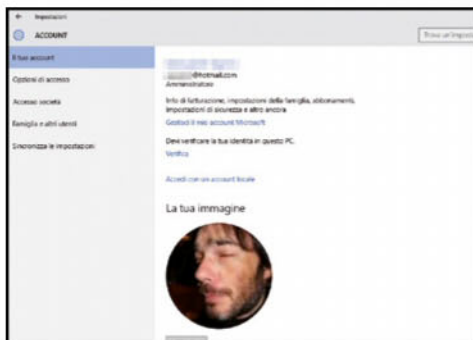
← Impostazioni

ACCOUNT

Trova un'imposta

Il tuo account

Opzioni di accesso

Accesso società

Famiglia e altri utenti

Sincronizza le impostazioni

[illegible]@hotmail.com
Amministratore

Info di fatturazione, impostazioni della famiglia, abbonamenti, impostazioni di sicurezza e altro ancora

Gestisci il mio account Microsoft

Devi verificare la tua identità in questo PC.

Verifica

Accedi con un account locale

La tua immagine